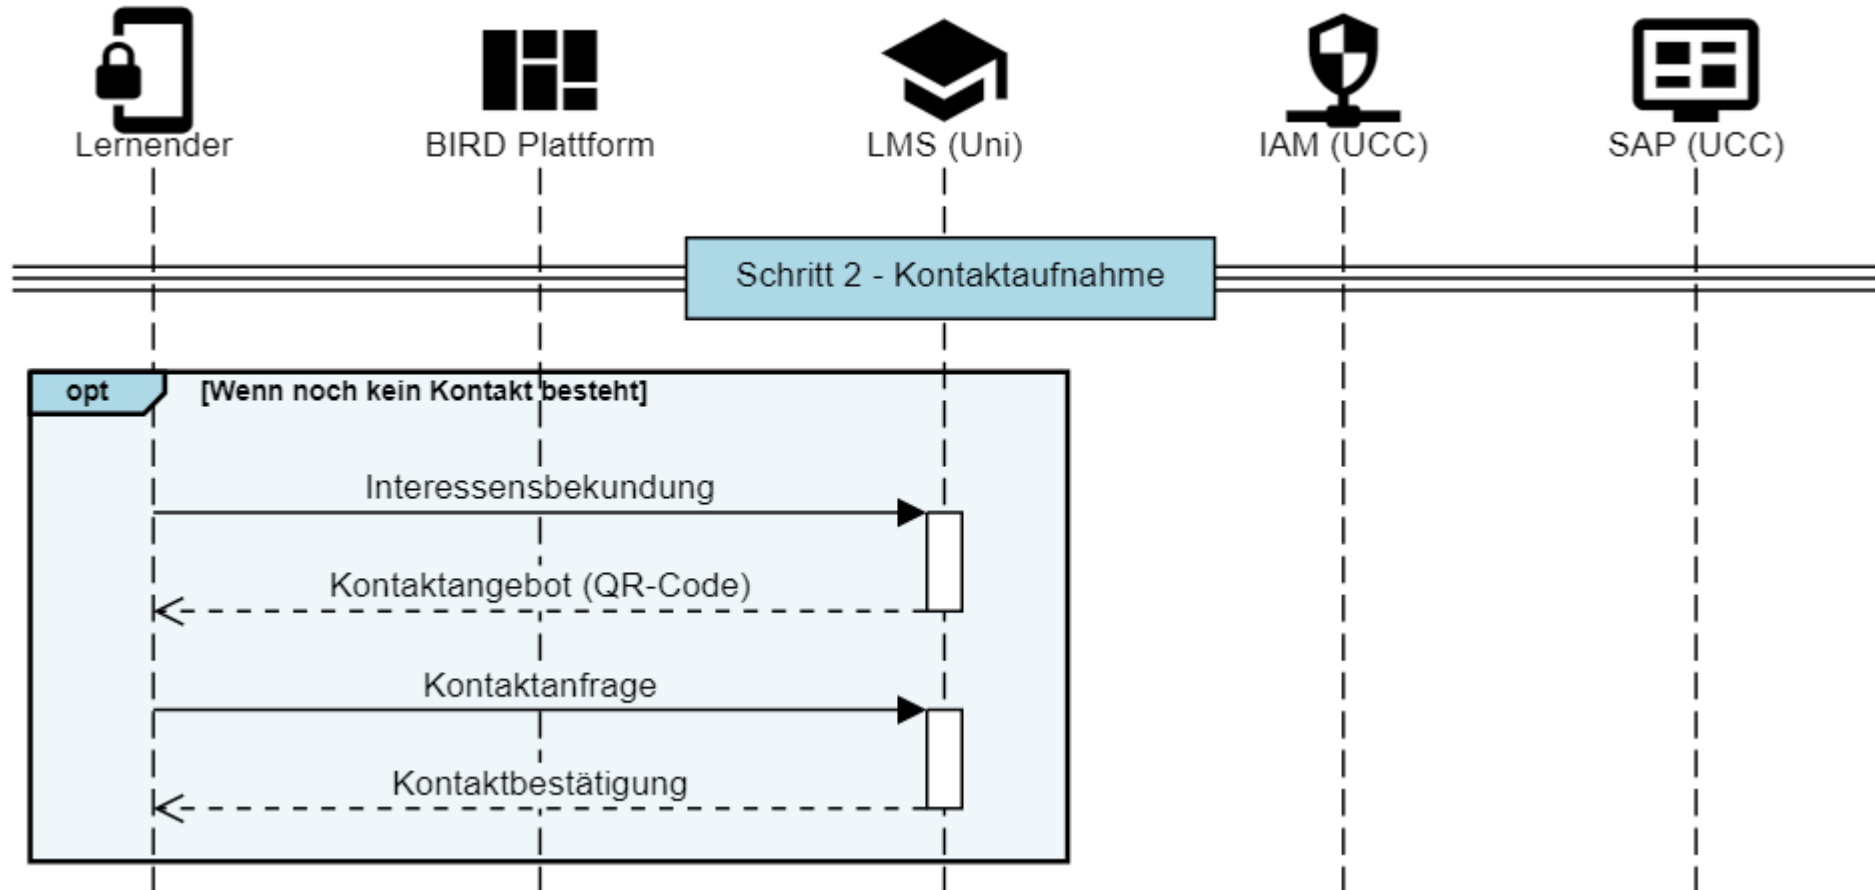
Lernender
BIRD Plattform
LMS (Uni)
IAM (UCC)
SAP (UCC)

Schritt 2 - Kontaktaufnahme

opt
[Wenn noch kein Kontakt besteht]

Interessensbekundung

Kontaktangebot (QR-Code)

Kontaktanfrage

Kontaktbestätigung